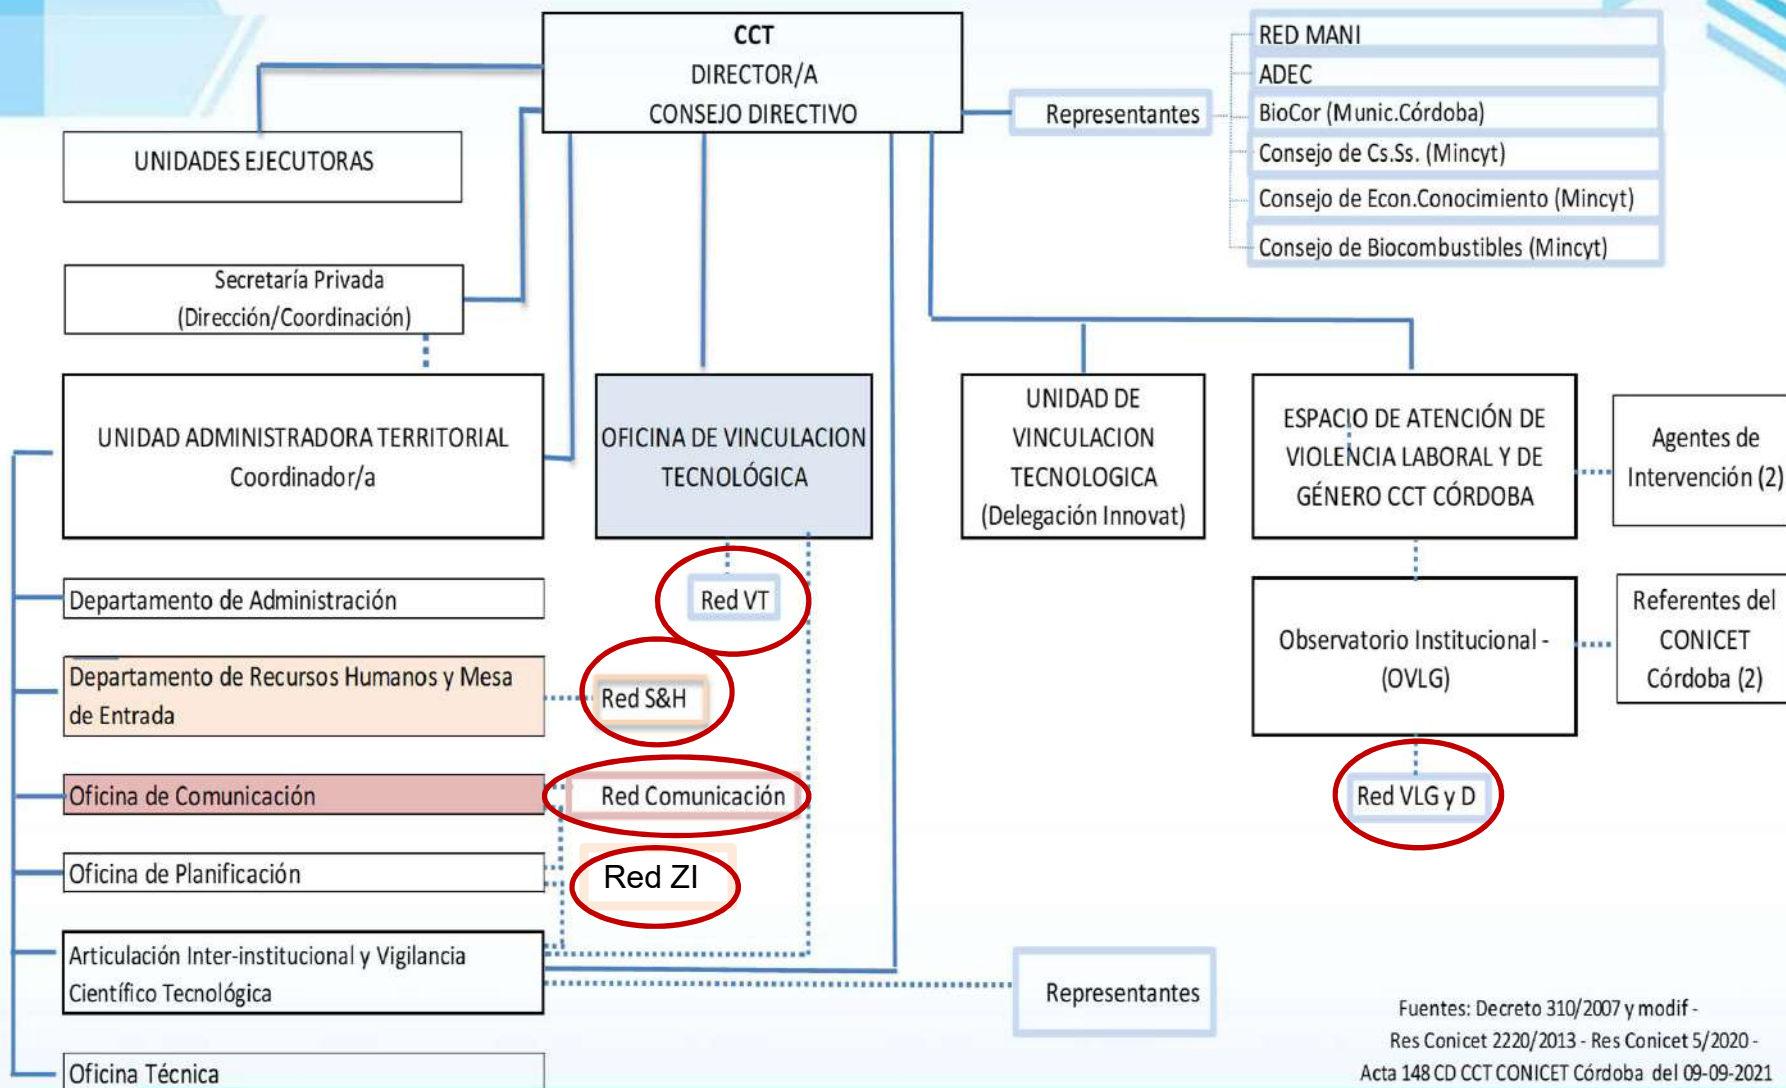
CCT
DIRECTOR/A
CONSEJO DIRECTIVO

Representantes

RED MANI
ADEC
BioCor (Munic.Córdoba)
Consejo de Cs.Ss. (Mincyt)
Consejo de Econ.Conocimiento (Mincyt)
Consejo de Biocombustibles (Mincyt)

UNIDADES EJECUTORAS

Secretaría Privada
(Dirección/Coordinación)

UNIDAD ADMINISTRADORA TERRITORIAL
Coordinador/a

OFICINA DE VINCULACION
TECNOLÓGICA

UNIDAD DE
VINCULACION
TECNOLOGICA
(Delegación Innovat)

ESPACIO DE ATENCIÓN DE
VIOLENCIA LABORAL Y DE
GÉNERO CCT CÓRDOBA

Agentes de
Intervención (2)

Departamento de Administración

Red VT

Departamento de Recursos Humanos y Mesa de Entrada

Red S&H

Observatorio Institucional -
(OVLG)

Referentes del
CONICET
Córdoba (2)

Oficina de Comunicación

Red Comunicación

Red VLG y D

Oficina de Planificación

Red ZI

Articulación Inter-institucional y Vigilancia Científico Tecnológica

Representantes

Oficina Técnica

Fuentes: Decreto 310/2007 y modif -
Res Conicet 2220/2013 - Res Conicet 5/2020 -
Acta 148 CD CCT CONICET Córdoba del 09-09-2021